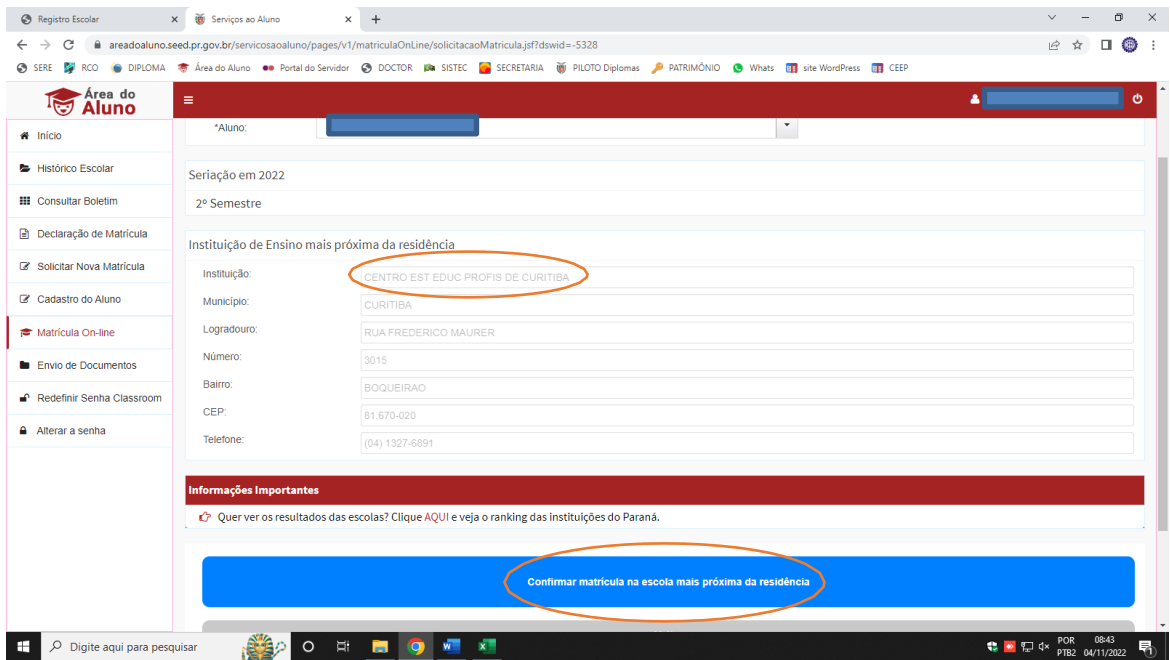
Registro Escolar ×
Serviços ao Aluno ×
+

areadoaluno.seed.pr.gov.br/servicosaoaluno/pages/v1/matriculaOnLine/solicitacaoMatricula.jsf?dswid=-5328

SERE RCO DIPLOMA Área do Aluno Portal do Servidor DOCTOR SISTEC SECRETARIA PILOTO Diplomas PATRIMÔNIO Whats site WordPress CEEP

Área do Aluno

Início
Histórico Escolar
Consultar Boletim
Declaração de Matrícula
Solicitar Nova Matrícula
Cadastro do Aluno
Matrícula On-line
Envio de Documentos
Redefinir Senha Classroom
Alterar a senha

*Aluno:

Seriação em 2022
2º Semestre

Instituição de Ensino mais próxima da residência

| Instituição: | CENTRO EST EDUC PROFIS DE CURITIBA |
|---|---|
| Município: | CURITIBA |
| Logradouro: | RUA FREDERICO MAURER |
| Número: | 3015 |
| Bairro: | BOQUEIRAO |
| CEP: | 81.670-020 |
| Telefone: | (04) 1327-6891 |

Informações Importantes
Quer ver os resultados das escolas? Clique AQUI e veja o ranking das instituições do Paraná.

Confirmar matrícula na escola mais próxima da residência

Digite aqui para pesquisar
POR PTB2 08:43 04/11/2022